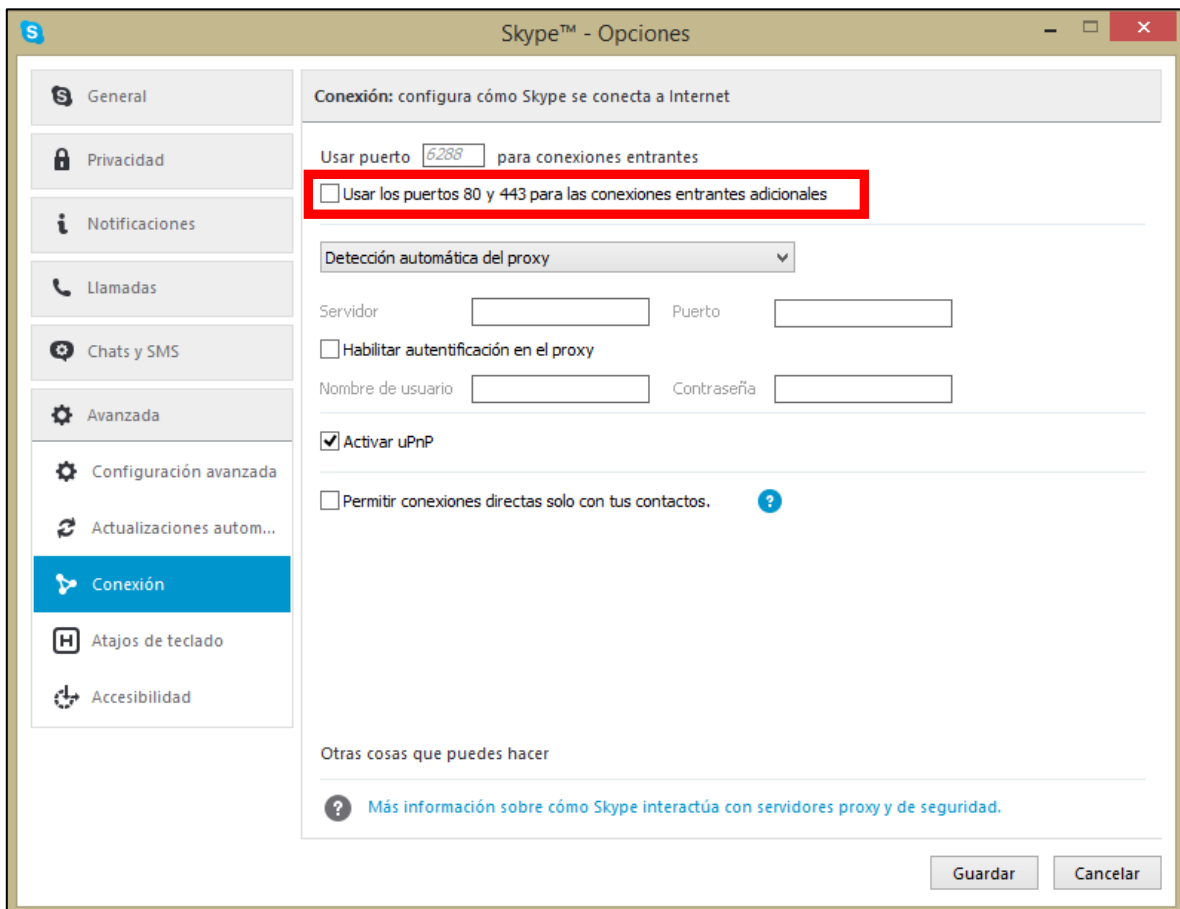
Skype™ - Opciones

General

Privacidad

Notificaciones

Llamadas

Chats y SMS

Avanzada

Configuración avanzada

Actualizaciones autom...

Conexión

Atajos de teclado

Accesibilidad

**Conexión:** configura cómo Skype se conecta a Internet

Usar puerto 6288 para conexiones entrantes

Usar los puertos 80 y 443 para las conexiones entrantes adicionales

Detección automática del proxy

Servidor

Puerto

Habilitar autentificación en el proxy

Nombre de usuario

Contraseña

Activar uPnP

Permitir conexiones directas solo con tus contactos.

Otras cosas que puedes hacer

Más información sobre cómo Skype interactúa con servidores proxy y de seguridad.

Guardar

Cancelar